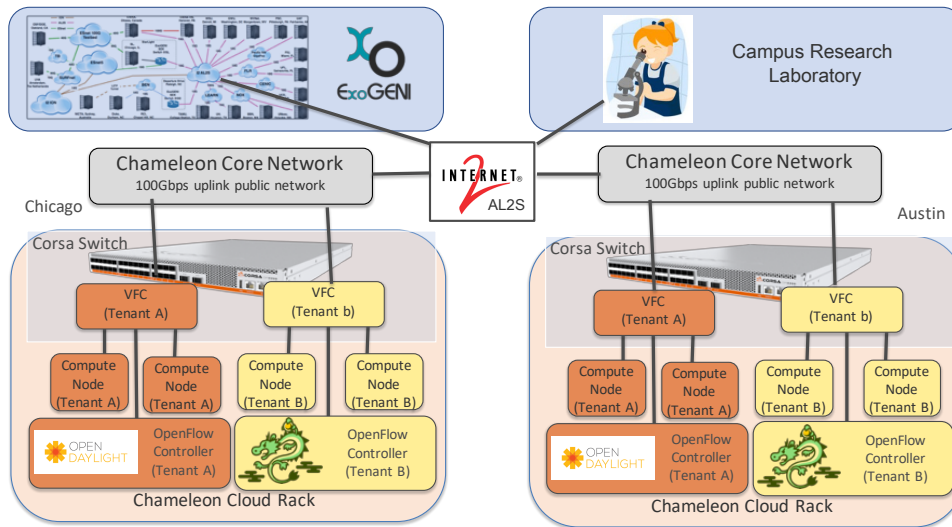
ExoGENI

Campus Research Laboratory

Chameleon Core Network
100Gbps uplink public network

INTERNET® 2
AL2S

Chameleon Core Network
100Gbps uplink public network

Chicago

Austin

Corsa Switch

VFC
(Tenant A)

VFC
(Tenant b)

Compute Node
(Tenant A)

Compute Node
(Tenant A)

Compute Node
(Tenant B)

Compute Node
(Tenant B)

OPEN DAYLIGHT

OpenFlow Controller
(Tenant A)

OpenFlow Controller
(Tenant B)

Chameleon Cloud Rack

Corsa Switch

VFC
(Tenant A)

VFC
(Tenant b)

Compute Node
(Tenant A)

Compute Node
(Tenant A)

Compute Node
(Tenant B)

Compute Node
(Tenant B)

OPEN DAYLIGHT

OpenFlow Controller
(Tenant A)

OpenFlow Controller
(Tenant B)

Chameleon Cloud Rack